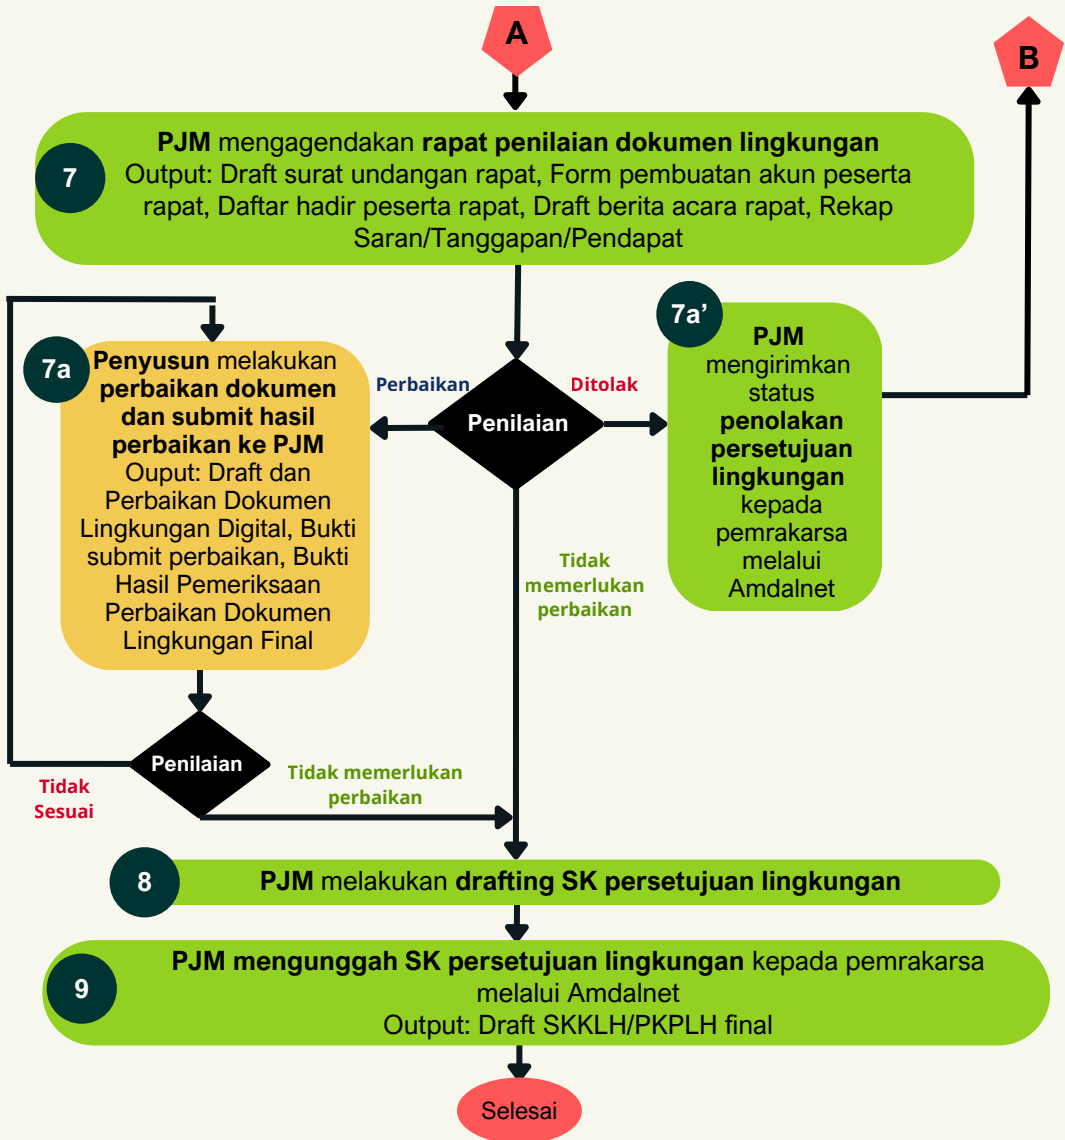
A

B

7

PJM mengagendakan rapat penilaian dokumen lingkungan
Output: Draft surat undangan rapat, Form pembuatan akun peserta rapat, Daftar hadir peserta rapat, Draft berita acara rapat, Rekap Saran/Tanggapan/Pendapat

7a

Penyusun melakukan perbaikan dokumen dan submit hasil perbaikan ke PJM
Ouput: Draft dan Perbaikan Dokumen Lingkungan Digital, Bukti submit perbaikan, Bukti Hasil Pemeriksaan Perbaikan Dokumen Lingkungan Final

Perbaikan

Penilaian

Ditolak

7a'

PJM mengirimkan status penolakan persetujuan lingkungan kepada pemrakarsa melalui Amdalnet

Tidak memerlukan perbaikan

Penilaian

Tidak Sesuai

Tidak memerlukan perbaikan

8

PJM melakukan drafting SK persetujuan lingkungan

9

PJM mengunggah SK persetujuan lingkungan kepada pemrakarsa melalui Amdalnet
Output: Draft SKKLH/PKPLH final

Selesai